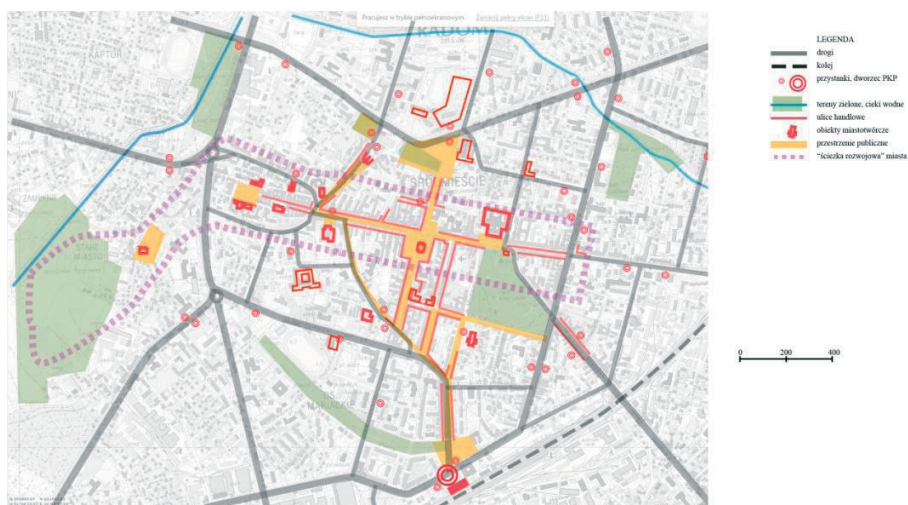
Pracujesz w trybie pełnoekranowym. Zamknij pełny ekran (F11)

KAPTUR

KALISKA

ŚRÓDMIEŚCIE

ZAMEK

STARE MIASTO

LEGENDA
drogi
kolej
przystanki, dworzec PKP
tereny zielone, cieki wodne
ulice handlowe
obiekty miastotwórcze
przestrzenie publiczne
"ścieżka rozwojowa" miasta

0 200 400